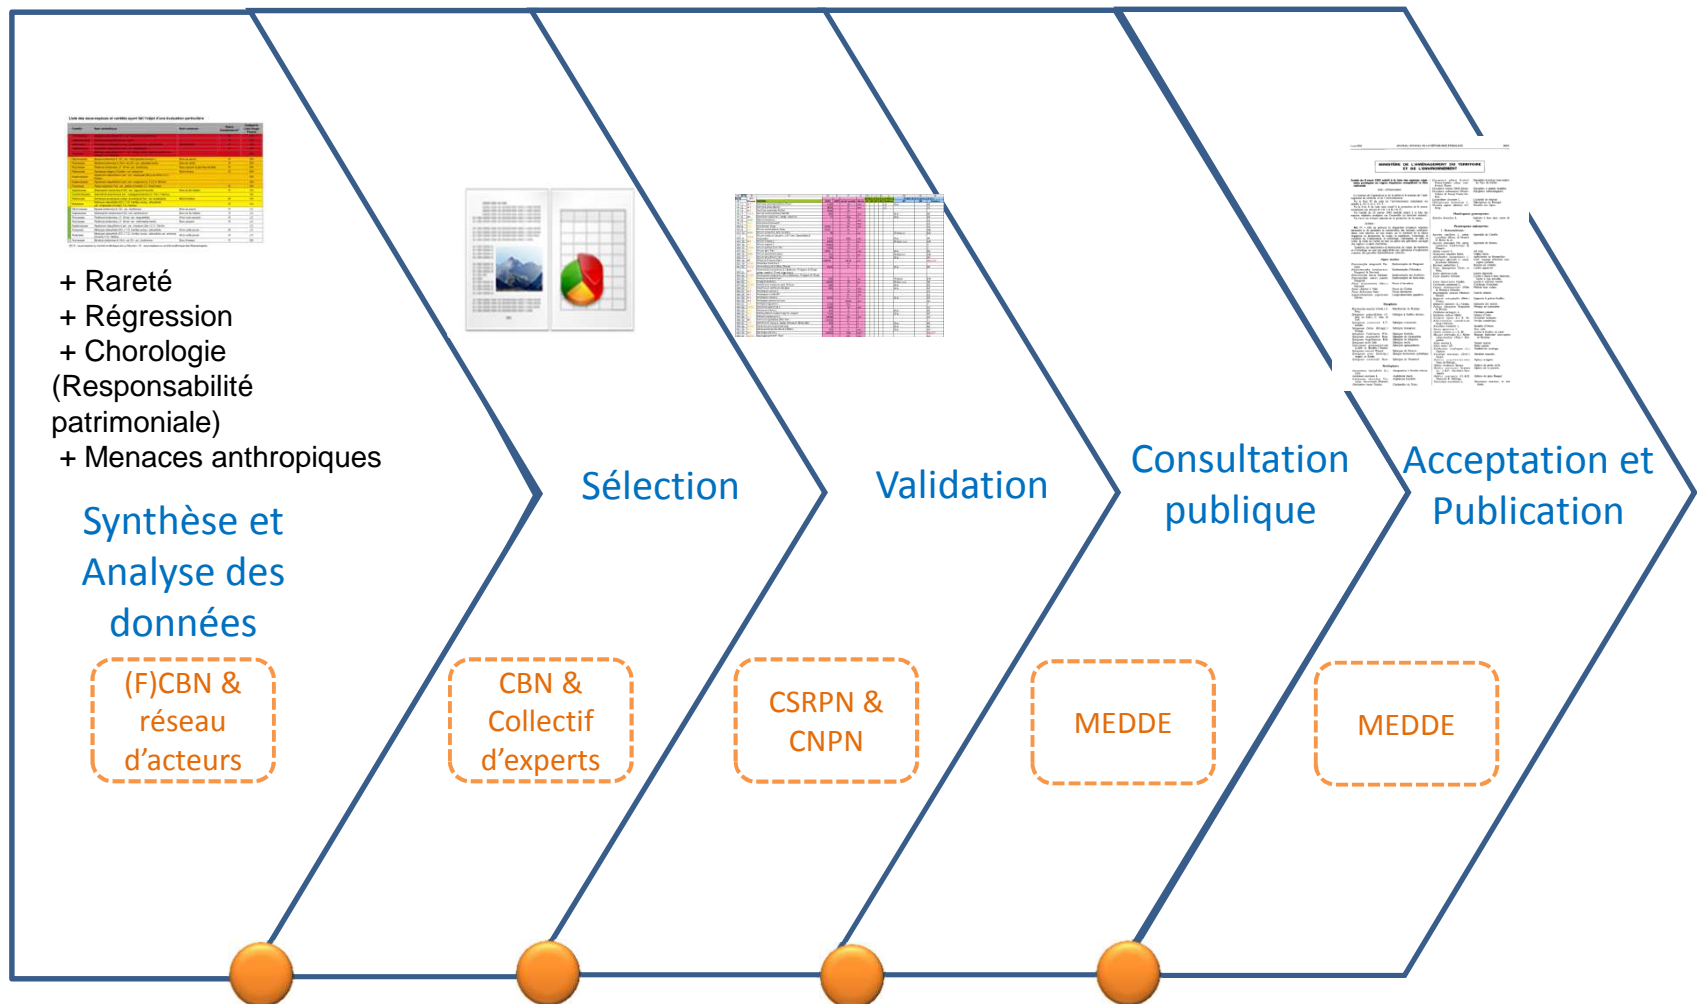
+ Rareté
+ Régression
+ Chorologie (Responsabilité patrimoniale)
+ Menaces anthropiques

Synthèse et Analyse des données

(F)CBN & réseau d'acteurs

Sélection

CBN & Collectif d'experts

Validation

CSRPN & CNPN

Consultation publique

MEDDE

Acceptation et Publication

MEDDE